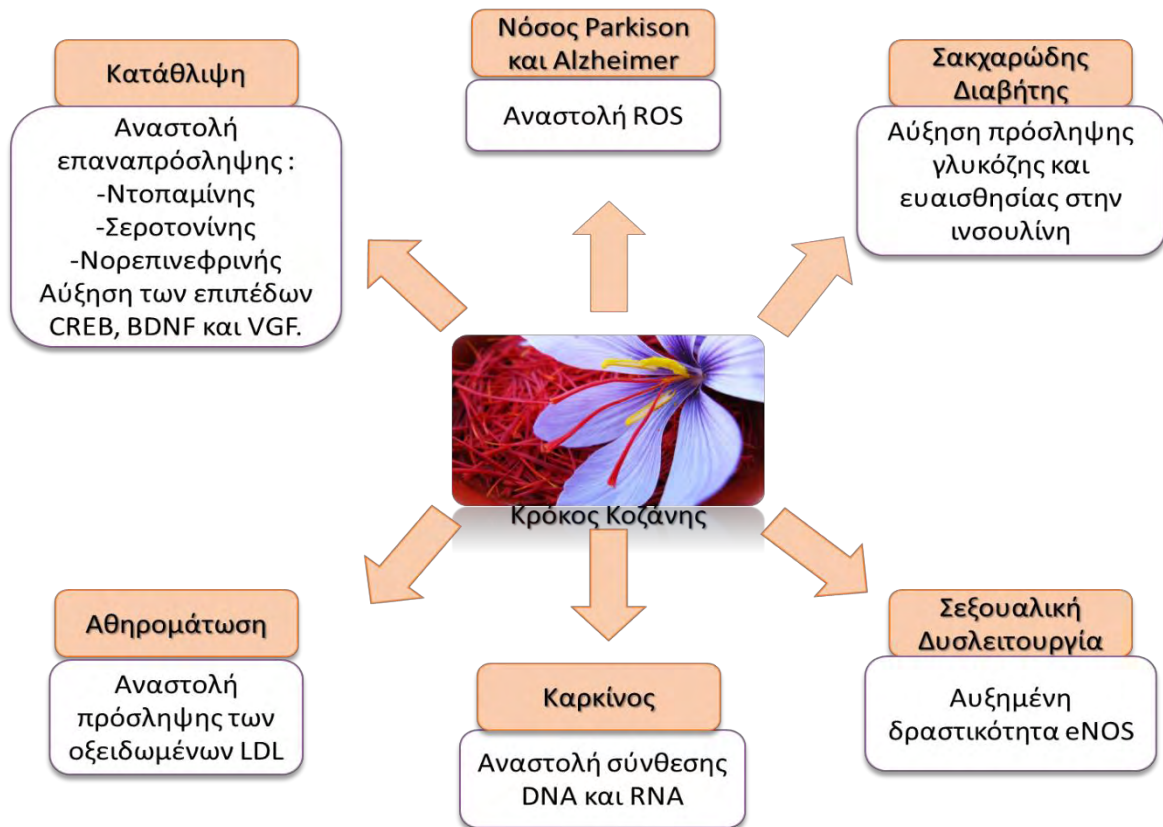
Κατάθλιψη

Αναστολή επαναπρόσληψης :
-Ντοπαμίνης
-Σεροτονίνης
-Νορεπινεφρινής
Αύξηση των επιπέδων CREB, BDNF και VGF.

Νόσος Parkison και Alzheimer

Αναστολή ROS

Σακχαρώδης Διαβήτης

Αύξηση πρόσληψης γλυκόζης και ευαισθησίας στην ινσουλίνη

Κρόκος Κοζάνης

Αθηρομάτωση

Αναστολή πρόσληψης των οξειδωμένων LDL

Καρκίνος

Αναστολή σύνθεσης DNA και RNA

Σεξουαλική Δυσλειτουργία

Αυξημένη δραστικότητα eNOS